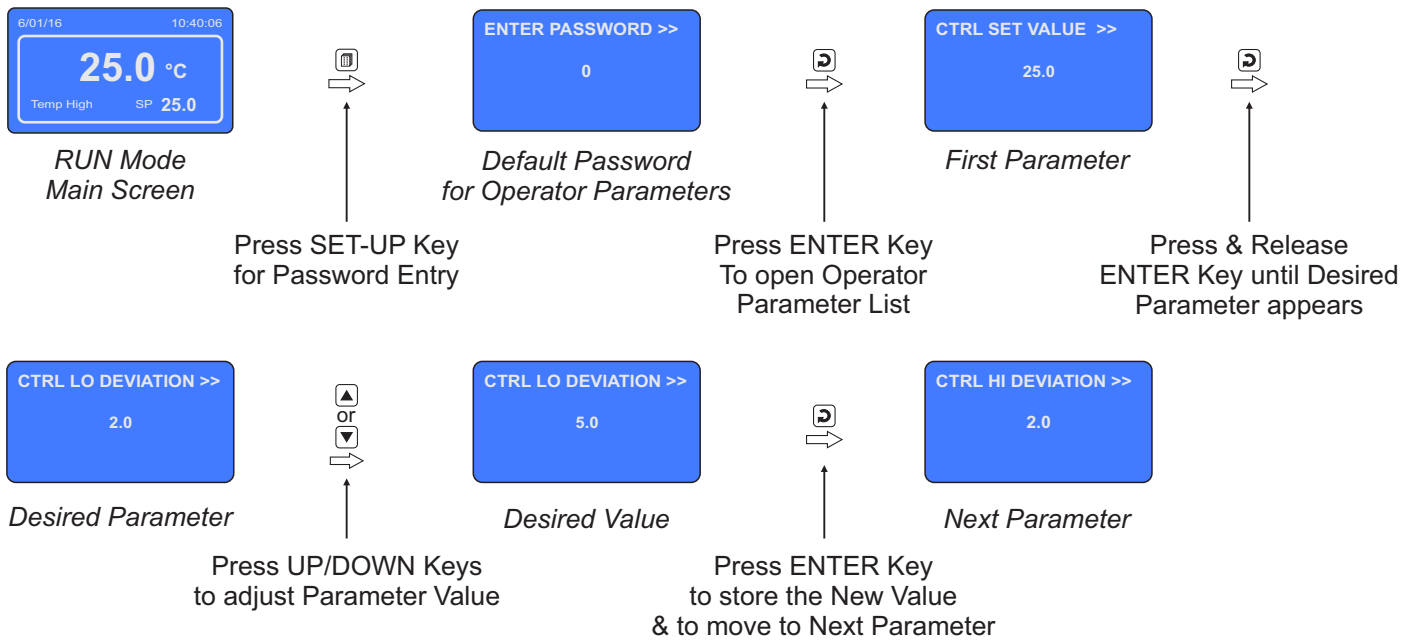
6/01/16 10:40:06

25.0 °C

Temp High SP 25.0

RUN Mode
Main Screen

Press SET-UP Key
for Password Entry

ENTER PASSWORD >>

0

Default Password
for Operator Parameters

Press ENTER Key
To open Operator
Parameter List

CTRL SET VALUE >>

25.0

First Parameter

Press & Release
ENTER Key until Desired
Parameter appears

CTRL LO DEVIATION >>

2.0

Desired Parameter

or

Press UP/DOWN Keys
to adjust Parameter Value

CTRL LO DEVIATION >>

5.0

Desired Value

Press ENTER Key
to store the New Value
& to move to Next Parameter

CTRL HI DEVIATION >>

2.0

Next Parameter